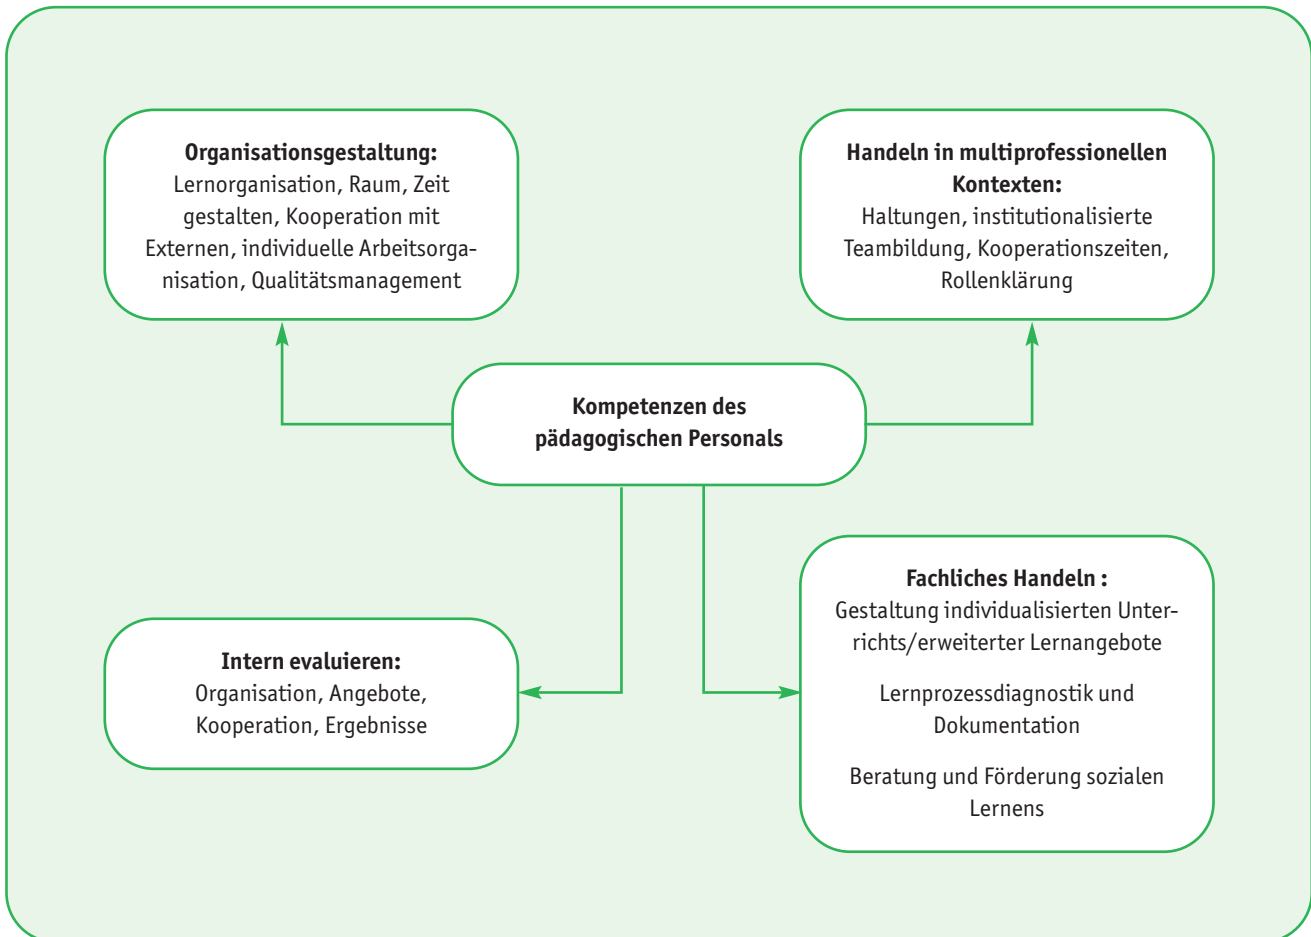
**Organisationsgestaltung:**
Lernorganisation, Raum, Zeit gestalten, Kooperation mit Externen, individuelle Arbeitsorganisation, Qualitätsmanagement

**Handeln in multiprofessionellen Kontexten:**
Haltungen, institutionalisierte Teambildung, Kooperationszeiten, Rollenklärung

**Kompetenzen des pädagogischen Personals**

**Intern evaluieren:**
Organisation, Angebote, Kooperation, Ergebnisse

**Fachliches Handeln :**
Gestaltung individualisierten Unterrichts/erweiterter Lernangebote

Lernprozessdiagnostik und Dokumentation

Beratung und Förderung sozialen Lernens